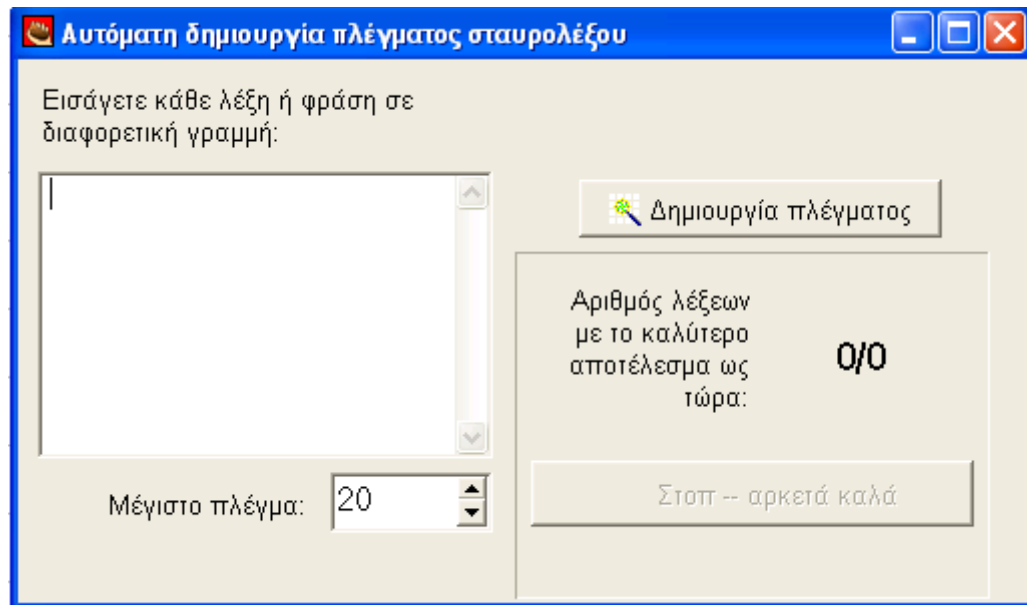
Αυτόματη δημιουργία πλέγματος σταυρολέξου

Εισάγετε κάθε λέξη ή φράση σε διαφορετική γραμμή:

Δημιουργία πλέγματος

Αριθμός λέξεων με το καλύτερο αποτέλεσμα ως τώρα:

0/0

Μέγιστο πλέγμα: 20

Στοπ -- αρκετά καλά